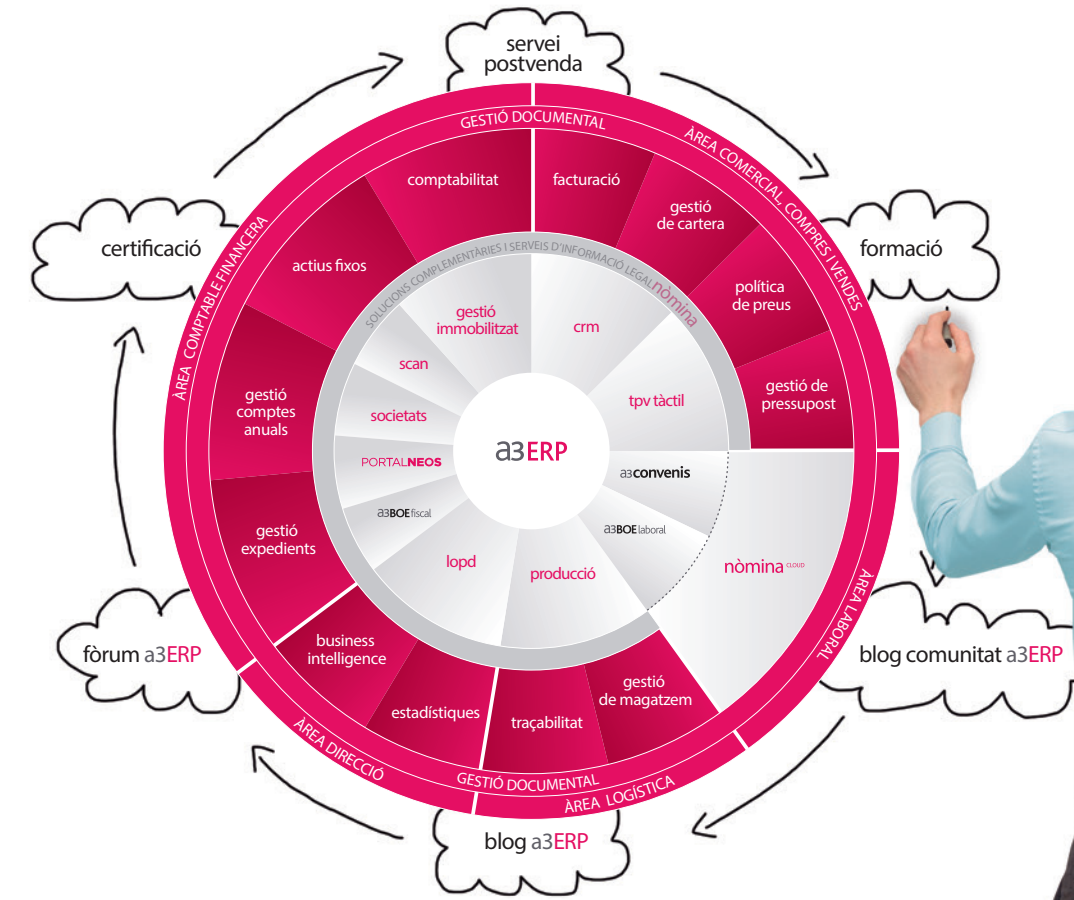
servei postvenda

formació

blog comunitat a3ERP

blog a3ERP

fòrum a3ERP

certificació

GESTIÓ DOCUMENTAL

ÀREA COMERCIAL, COMPRES I VENDES

ÀREA LABORAL

ÀREA LOGÍSTICA

GESTIÓ DOCUMENTAL

ÀREA DIRECCIÓ

ÀREA COMPTABLE FINANCERA

comptabilitat

facturació

gestió de cartera

política de preus

gestió de pressupost

nòmina CLOUD

gestió de magatzem

traçabilitat

estadístiques

business intelligence

gestió expedients

gestió comptes anuals

actius fixos

SOLUCIONS COMPLEMENTÀRIES I SERVEIS D'INFORMACIÓ LEGAL nòmina

gestió immobilitzat

crm

tpv tàctil

a3convenis

a3BOElaboral

producció

lopd

a3BOEfiscal

PORTALNEOS

societats

scan

a3ERP